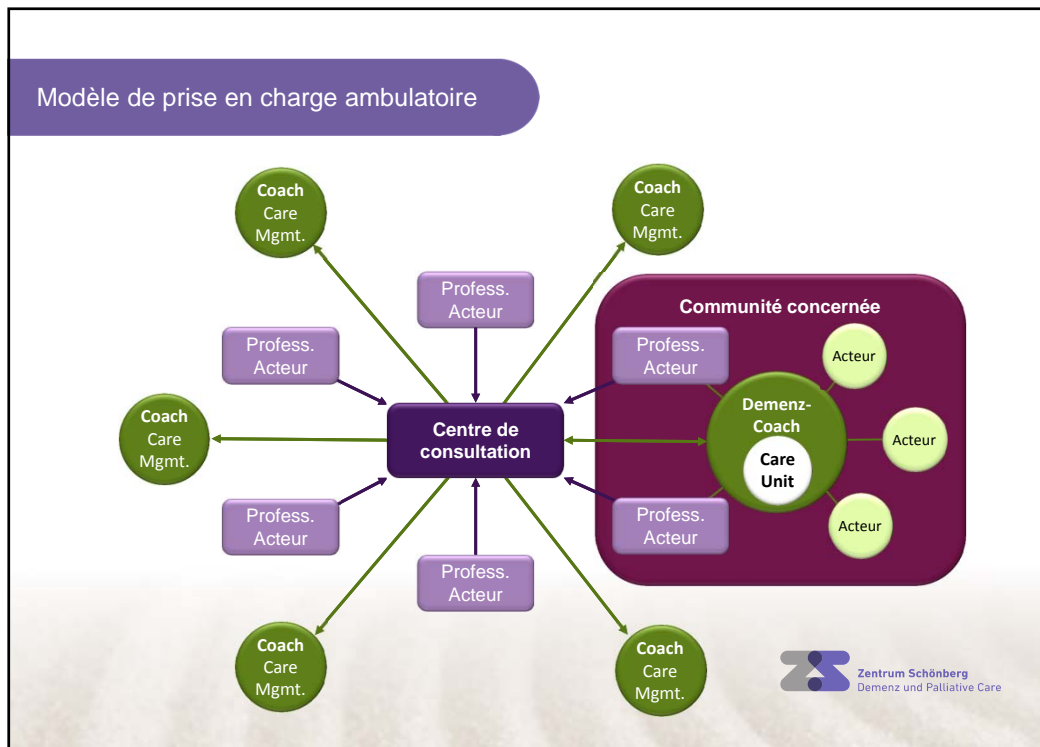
Modèle de prise en charge ambulatoire

Coach
Care
Mgmt.

Coach
Care
Mgmt.

Profess.
Acteur

Communité concernée

Profess.
Acteur

Profess.
Acteur

Acteur

Coach
Care
Mgmt.

Centre de consultation

Demenz-Coach

Care Unit

Acteur

Profess.
Acteur

Profess.
Acteur

Acteur

Profess.
Acteur

Coach
Care
Mgmt.

Coach
Care
Mgmt.

Zentrum Schönberg
Demenz und Palliative Care